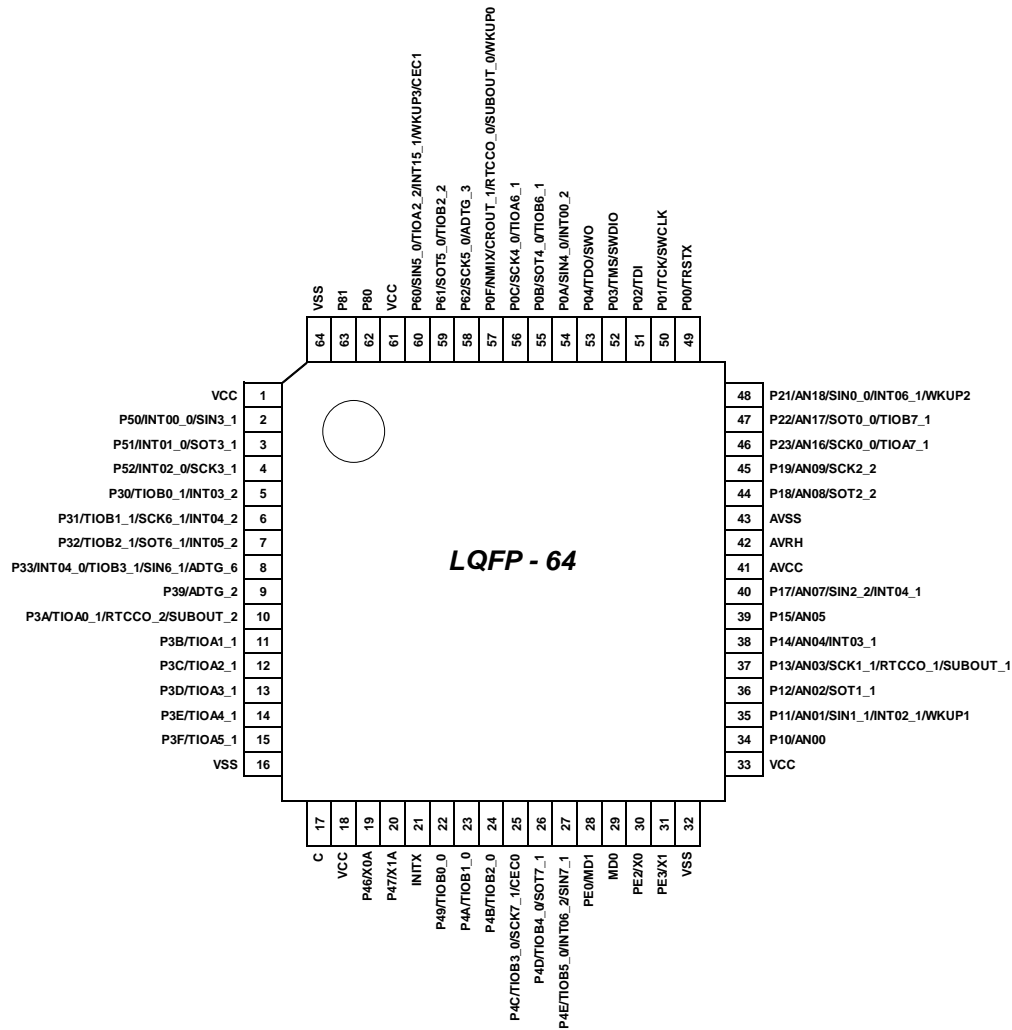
VSS 64
P81 63
P80 62
VCC 61
P60/SIN5_0/TIOA2_2/INT15_1/WKUP3/CEC1 60
P61/SOT5_0/TIOB2_2 59
P62/SCK5_0/ADTG_3 58
P0F/NMIX/CROUT_1/RTCCO_0/SUBOUT_0/WKUP0 57
P0C/SCK4_0/TIOA6_1 56
P0B/SOT4_0/TIOB6_1 55
P0A/SIN4_0/INT00_2 54
P04/TDO/SWO 53
P03/TMS/SWDIO 52
P02/TDI 51
P01/TCK/SWCLK 50
P00/TRSTX 49

VCC 1
P50/INT00_0/SIN3_1 2
P51/INT01_0/SOT3_1 3
P52/INT02_0/SCK3_1 4
P30/TIOB0_1/INT03_2 5
P31/TIOB1_1/SCK6_1/INT04_2 6
P32/TIOB2_1/SOT6_1/INT05_2 7
P33/INT04_0/TIOB3_1/SIN6_1/ADTG_6 8
P39/ADTG_2 9
P3A/TIOA0_1/RTCCO_2/SUBOUT_2 10
P3B/TIOA1_1 11
P3C/TIOA2_1 12
P3D/TIOA3_1 13
P3E/TIOA4_1 14
P3F/TIOA5_1 15
VSS 16

LQFP - 64

48 P21/AN18/SIN0_0/INT06_1/WKUP2
47 P22/AN17/SOT0_0/TIOB7_1
46 P23/AN16/SCK0_0/TIOA7_1
45 P19/AN09/SCK2_2
44 P18/AN08/SOT2_2
43 AVSS
42 AVRH
41 AVCC
40 P17/AN07/SIN2_2/INT04_1
39 P15/AN05
38 P14/AN04/INT03_1
37 P13/AN03/SCK1_1/RTCCO_1/SUBOUT_1
36 P12/AN02/SOT1_1
35 P11/AN01/SIN1_1/INT02_1/WKUP1
34 P10/AN00
33 VCC

17 C
18 VCC
19 P46/X0A
20 P47/X1A
21 INITX
22 P49/TIOB0_0
23 P4A/TIOB1_0
24 P4B/TIOB2_0
25 P4C/TIOB3_0/SCK7_1/CEC0
26 P4D/TIOB4_0/SOT7_1
27 P4E/TIOB5_0/INT06_2/SIN7_1
28 PE0/MD1
29 MD0
30 PE2/X0
31 PE3/X1
32 VSS